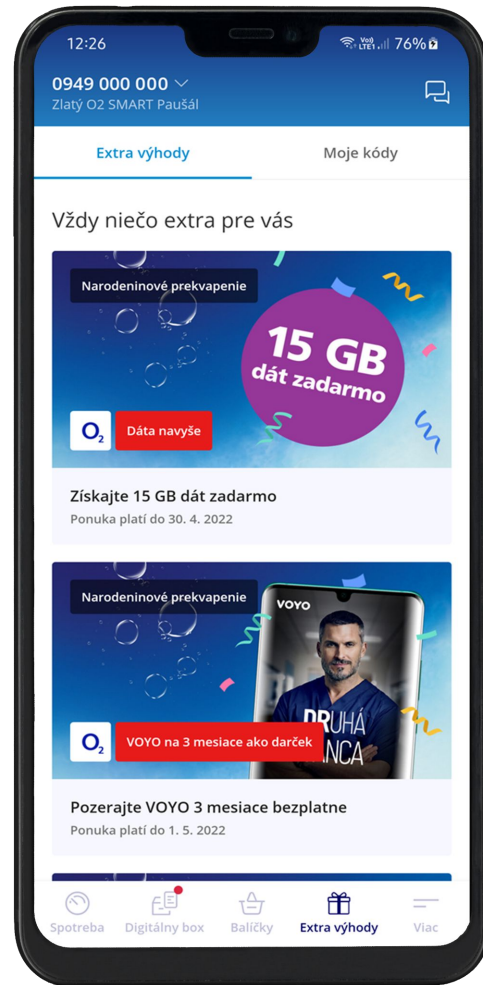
12:26

Vo) LTE1 76%

0949 000 000

Zlatý O2 SMART Paušál

Extra výhody

Moje kódy

Vždy niečo extra pre vás

Narodeninové prekvapenie

15 GB dát zadarmo

O2

Dáta navyše

Získajte 15 GB dát zadarmo

Ponuka platí do 30. 4. 2022

Narodeninové prekvapenie

VOYO

DRUHÁ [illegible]NCA

O2

VOYO na 3 mesiace ako darček

Pozerajte VOYO 3 mesiace bezplatne

Ponuka platí do 1. 5. 2022

Spotreba

Digitálny box

Balíčky

Extra výhody

Viac